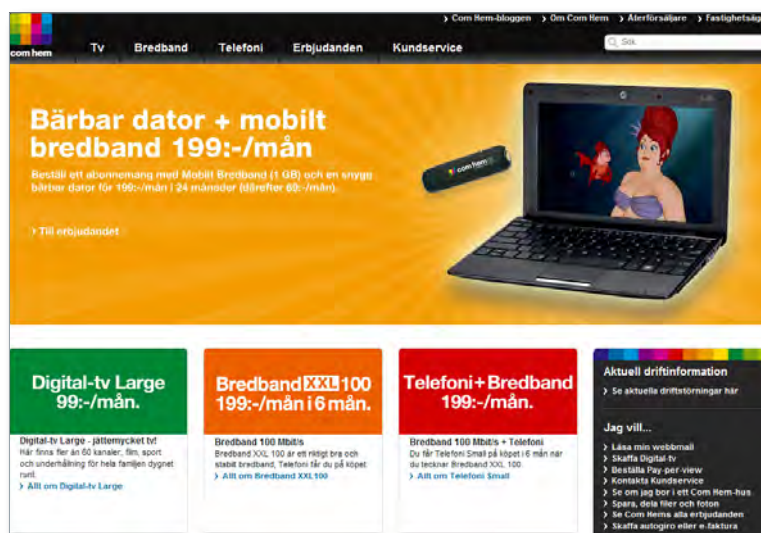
com hem

› Com Hem-bloggen › Om Com Hem › Återförsäljare › Fastighetsäg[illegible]

Tv Bredband Telefoni Erbjudanden Kundservice

Sök

Bärbar dator + mobilt bredband 199:-/mån

Beställ ett abonnemang med Mobilt Bredband (1 GB) och en snygg bärbar dator för 199:-/mån i 24 månader (därefter 69:-/mån).

› Till erbjudandet

com hem

Digital-tv Large 99:-/mån.

Digital-tv Large - jättemycket tv!
Här finns fler än 60 kanaler, film, sport och underhållning för hela familjen dygnet runt.
› Allt om Digital-tv Large

Bredband XXL 100 199:-/mån i 6 mån.

Bredband 100 Mbit/s
Bredband XXL 100 är ett riktigt bra och stabilt bredband. Telefoni får du på köpet.
› Allt om Bredband XXL100

Telefoni + Bredband 199:-/mån.

Bredband 100 Mbit/s + Telefoni
Du får Telefoni Small på köpet i 6 mån när du tecknar Bredband XXL 100.
› Allt om Telefoni Small

Aktuell driftinformation
› Se aktuella driftstörningar här

Jag vill...
› Läsa min webbmail
› Skaffa Digital-tv
› Beställa Pay-per-view
› Kontakta Kundservice
› Se om jag bor i ett Com Hem-hus
› Spara, dela filer och foton
› Se Com Hems alla erbjudanden
› Skaffa autogiro eller e-faktura